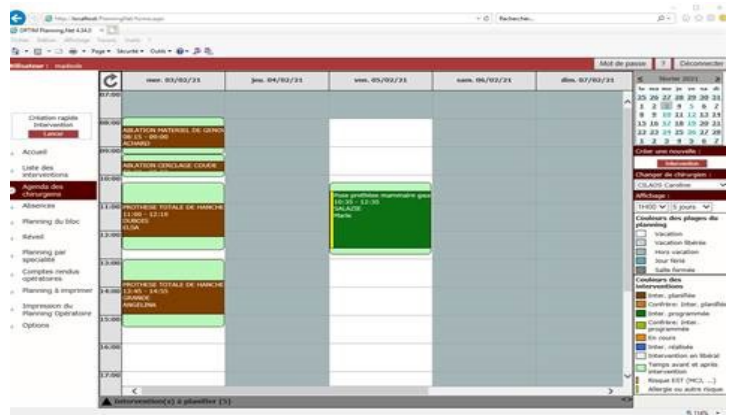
http://localhost/PlanningNet/home.aspx
Rechercher...
OPTIM Planning.Net 4.34.0
Fichier Edition Affichage Favoris Outils ?
Page Sécurité Outils
Utilisateur : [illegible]
Mot de passe ? Déconnecter

Création rapide intervention
Lancer
Accueil
Liste des interventions
Agenda des chirurgiens
Absences
Planning du bloc
Réveil
Planning par spécialité
Comptes-rendus opératoires
Planning à imprimer
Impression du Planning Opératoire
Options

| | mer. 03/02/21 | jeu. 04/02/21 | ven. 05/02/21 | sam. 06/02/21 | dim. 07/02/21 |
|---|---|---|---|---|---|
| 07:00 | | | | | |
| 08:00 | ABLATION MATERIEL DE GENOU 08:15 - 09:00 ACHARD | | | | |
| 09:00 | ABLATION CERCLAGE COUDE | | | | |
| 10:00 | | | Pose prothèse mammaire gau 10:35 - 12:35 SALAZIE Marie | | |
| 11:00 | PROTHESE TOTALE DE HANCHE 11:00 - 12:10 DUBOIS ELSA | | | | |
| 12:00 | | | | | |
| 13:00 | PROTHESE TOTALE DE HANCHE 13:45 - 14:55 GRANDE ANGELINA | | | | |
| 14:00 | | | | | |
| 15:00 | | | | | |
| 16:00 | | | | | |
| 17:00 | | | | | |

Intervention(s) à planifier (3)

Février 2021
lu ma me je ve sa di
25 26 27 28 29 30 31
1 2 3 4 5 6 7
8 9 10 11 12 13 14
15 16 17 18 19 20 21
22 23 24 25 26 27 28
1 2 3 4 5 6 7
Créer une nouvelle :
Intervention
Changer de chirurgien :
CILAOS Caroline
Affichage :
THOD 5 jours
Couleurs des plages du planning
Vacation
Vacation libérée
Hors vacation
Jour férié
Salle fermée
Couleurs des interventions
Inter. planifiée
Confrère: inter. planifiée
Inter. programmée
Confrère: inter. programmée
En cours
Inter. réalisée
Intervention en libéral
Temps avant et après intervention
Risque EST (MCJ, ...)
Allergie ou autre risque
110%